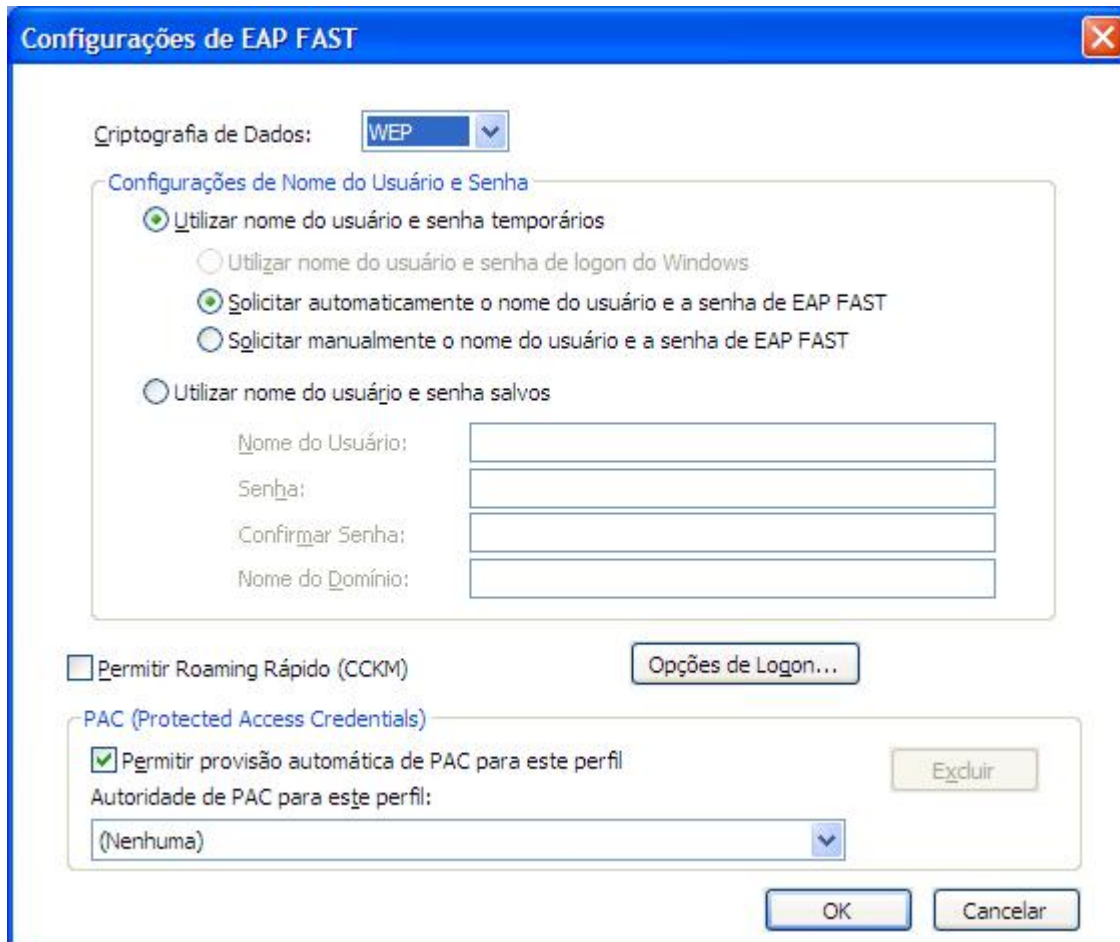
Configurações de EAP FAST

Criptografia de Dados: WEP

Configurações de Nome do Usuário e Senha

Utilizar nome do usuário e senha temporários

Utilizar nome do usuário e senha de logon do Windows

Solicitar automaticamente o nome do usuário e a senha de EAP FAST

Solicitar manualmente o nome do usuário e a senha de EAP FAST

Utilizar nome do usuário e senha salvos

Nome do Usuário:

Senha:

Confirmar Senha:

Nome do Domínio:

Permitir Roaming Rápido (CCKM)

Opções de Logon...

PAC (Protected Access Credentials)

Permitir provisão automática de PAC para este perfil

Excluir

Autoridade de PAC para este perfil:

(Nenhuma)

OK

Cancelar